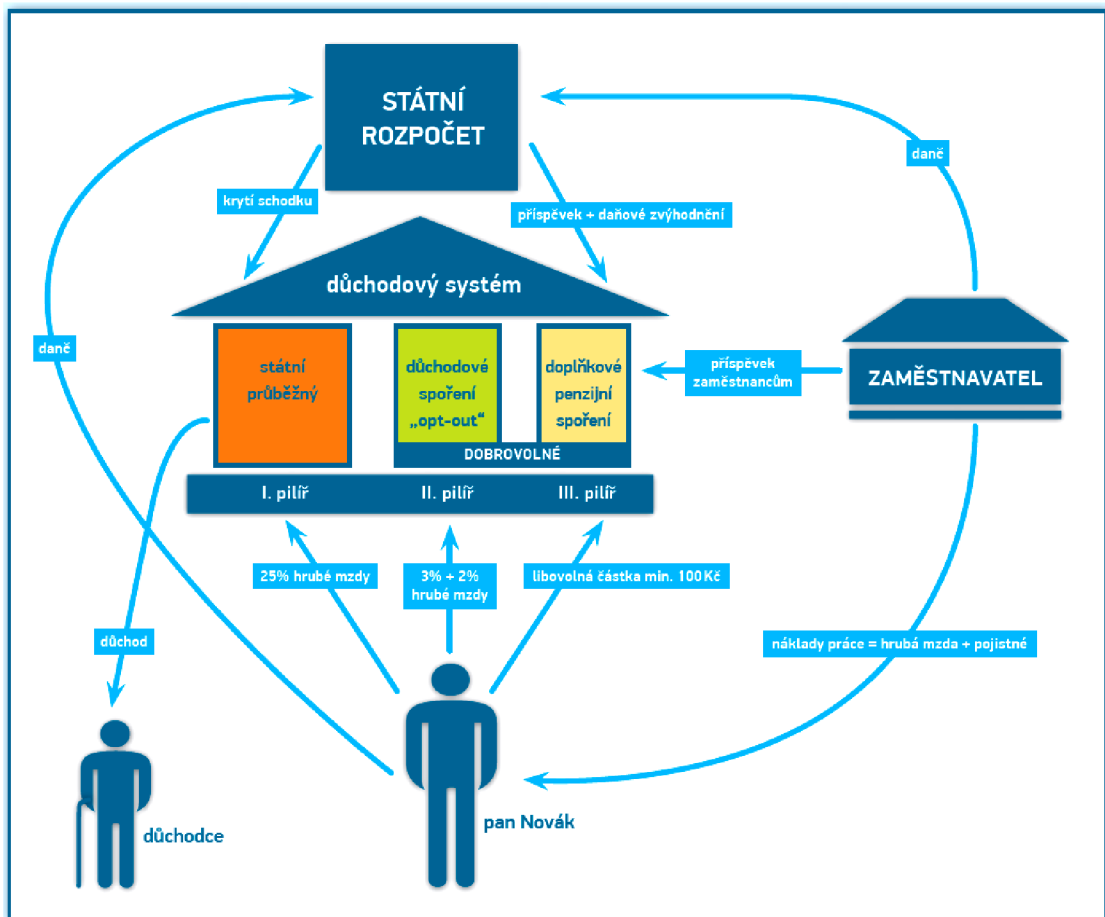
STÁTNÍ ROZPOČET

daň

krytí schodku

příspěvek + daňové zvýhodnění

důchodový systém

daň

státní průběžný

důchodové spoření „opt-out"

doplňkové penzijní spoření

příspěvek zaměstnancům

ZAMĚSTNAVATEL

DOBROVOLNÉ

I. pilíř

II. pilíř

III. pilíř

25% hrubé mzdy

3% + 2% hrubé mzdy

libovolná částka min. 100 Kč

důchod

náklady práce = hrubá mzda + pojistné

důchodce

pan Novák